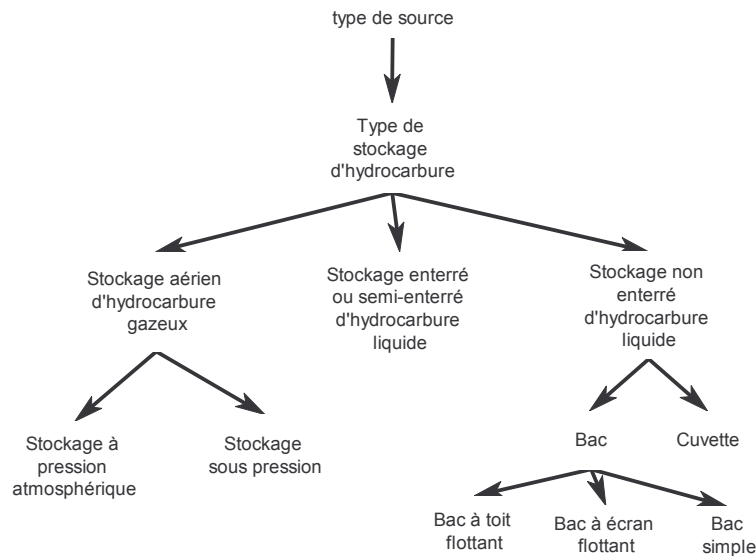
type de source

Type de stockage d'hydrocarbure

Stockage aérien d'hydrocarbure gazeux

Stockage enterré ou semi-enterré d'hydrocarbure liquide

Stockage non enterré d'hydrocarbure liquide

Stockage à pression atmosphérique

Stockage sous pression

Bac

Cuvette

Bac à toit flottant

Bac à écran flottant

Bac simple